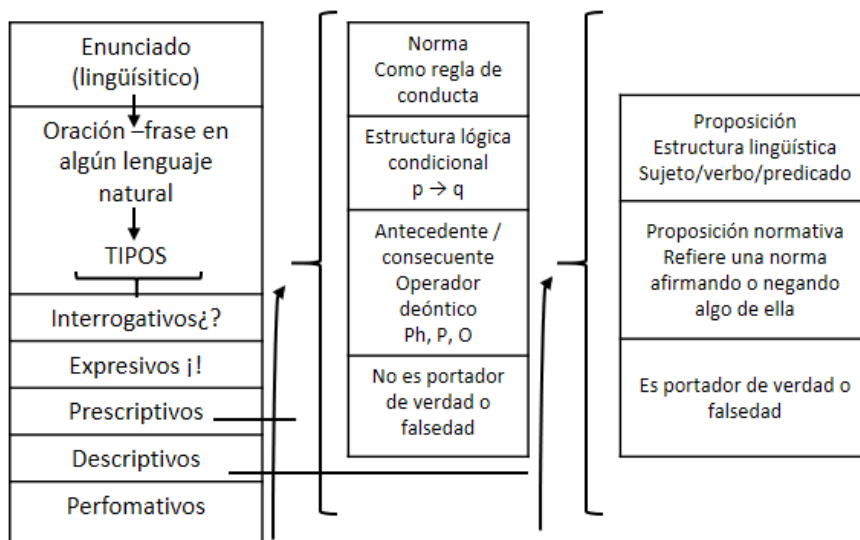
Enunciado (lingüísitico)

Oración –frase en algún lenguaje natural

TIPOS

Interrogativos¿?

Expresivos ¡!

Prescriptivos

Descriptivos

Perfomativos

Norma Como regla de conducta

Estructura lógica condicional $p \rightarrow q$

Antecedente / consecuente Operador deóntico Ph, P, O

No es portador de verdad o falsedad

Proposición Estructura lingüística Sujeto/verbo/predicado

Proposición normativa Refiere una norma afirmando o negando algo de ella

Es portador de verdad o falsedad